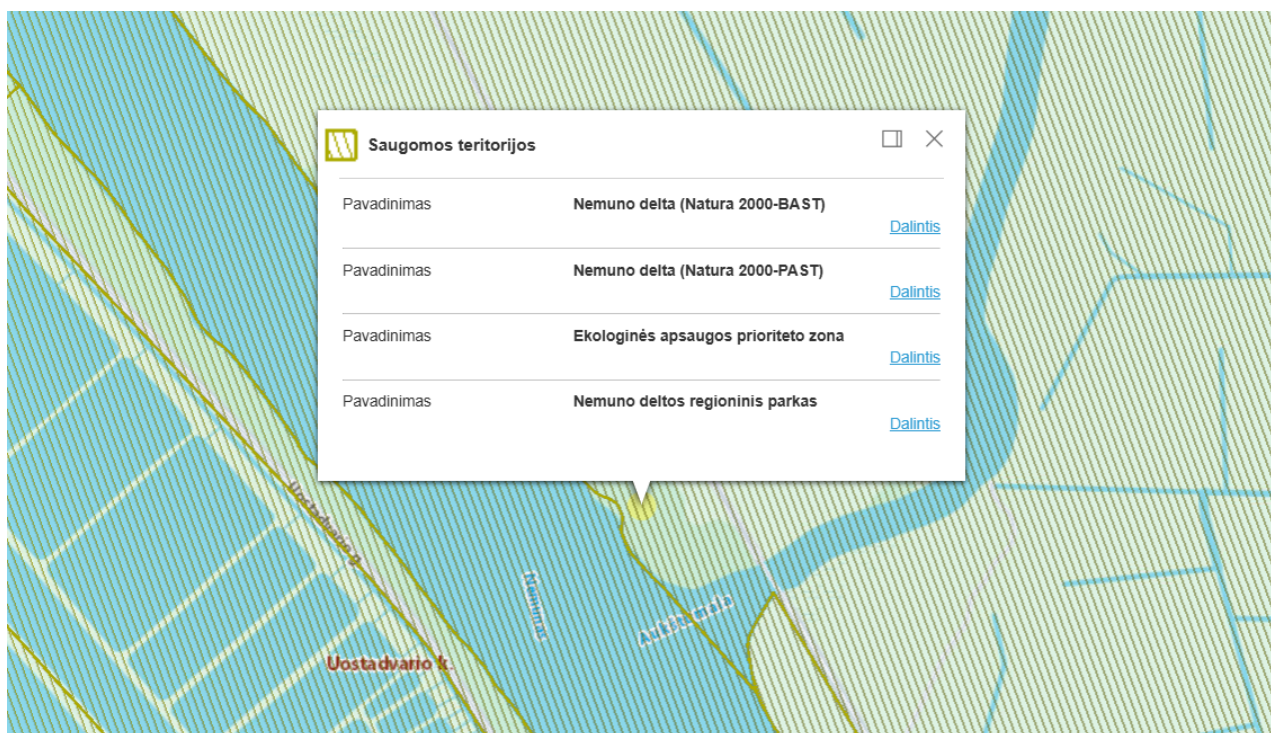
Saugomos teritorijos

| | |
|---|---|
| Pavadinimas | **Nemuno delta (Natura 2000-BAST)** |
| | Dalintis |
| Pavadinimas | **Nemuno delta (Natura 2000-PAST)** |
| | Dalintis |
| Pavadinimas | **Ekologinės apsaugos prioriteto zona** |
| | Dalintis |
| Pavadinimas | **Nemuno deltos regioninis parkas** |
| | Dalintis |

Uostadvario g.

Nemunas

Aukštumala

Uostadvario k.